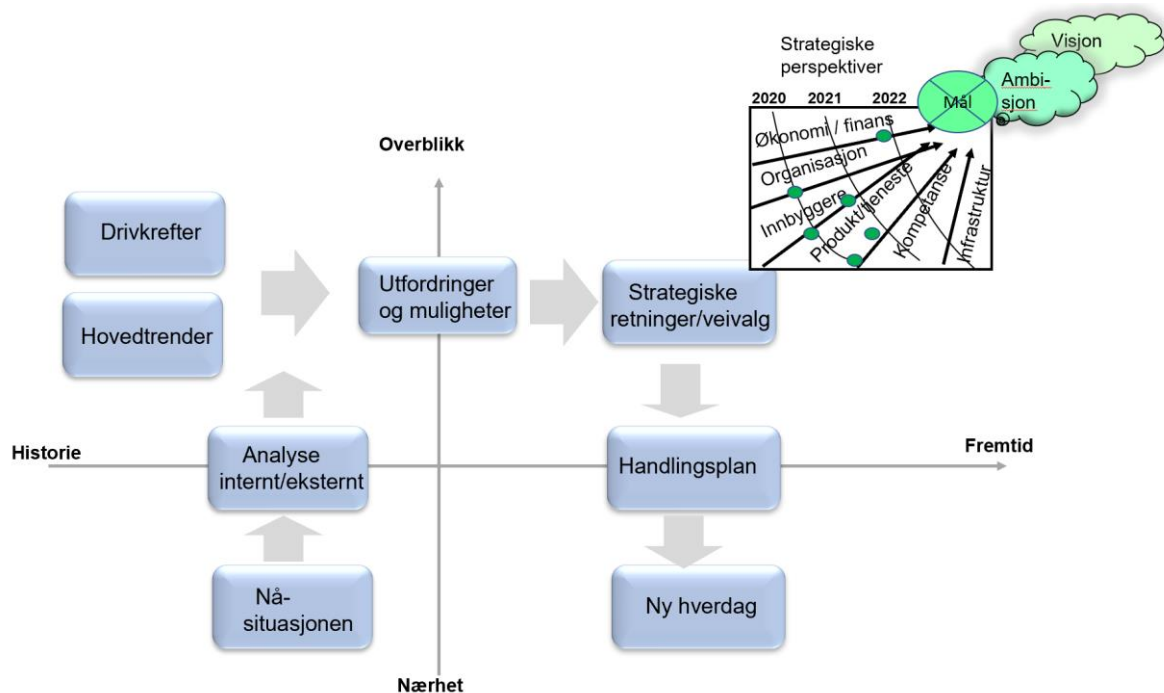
Strategiske perspektiver

Visjon

Ambisjon

2020 2021 2022

Mål

Økonomi / finans

Organisasjon

Innbyggere

Produkt/tjeneste

Kompetanse

Infrastruktur

Overblikk

Drivkrefter

Hovedtrender

Utfordringer og muligheter

Strategiske retninger/veivalg

Historie

Analyse internt/eksternt

Handlingsplan

Fremtid

Nå-situasjonen

Ny hverdag

Nærhet